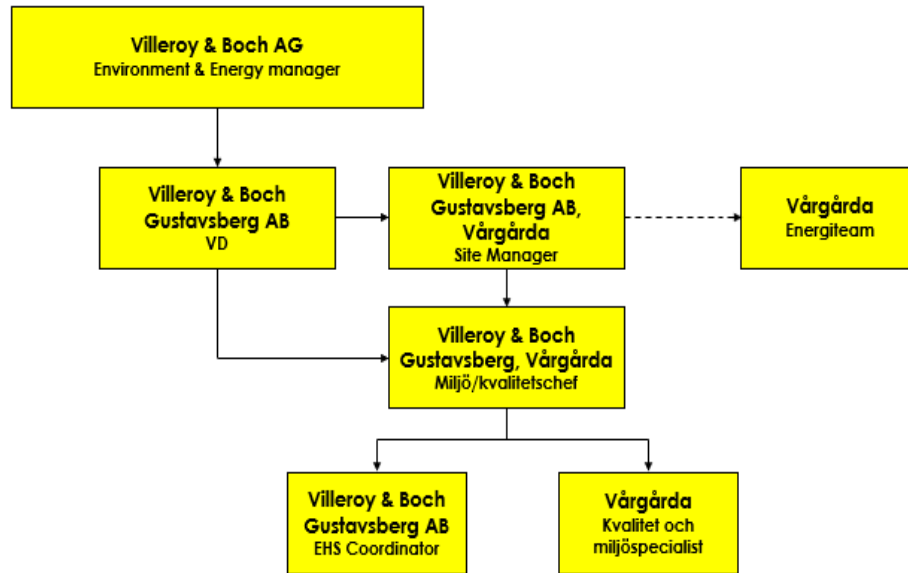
Villeroy & Boch AG
Environment & Energy manager

Villeroy & Boch Gustavsberg AB
VD

Villeroy & Boch Gustavsberg AB, Vårgårda
Site Manager

Vårgårda
Energiteam

Villeroy & Boch Gustavsberg, Vårgårda
Miljö/kvalitetschef

Villeroy & Boch Gustavsberg AB
EHS Coordinator

Vårgårda
Kvalitet och miljöspecialist